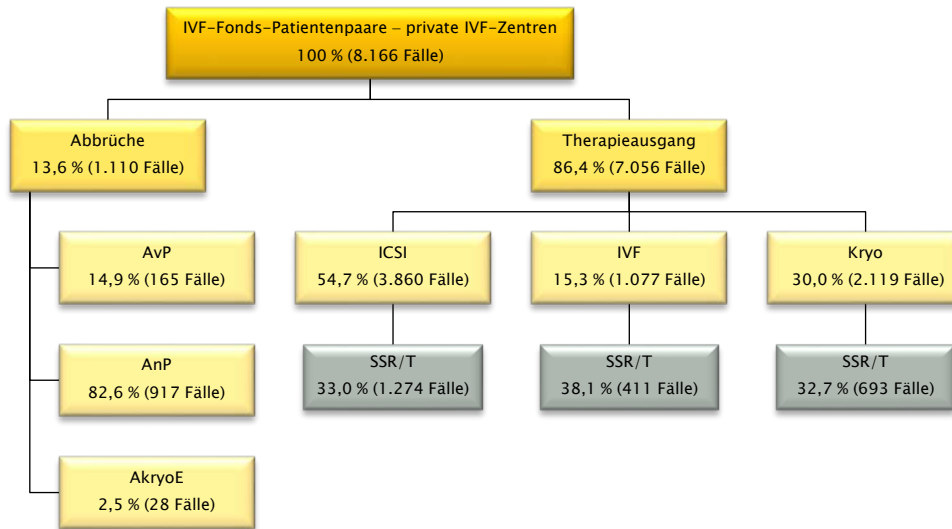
IVF-Fonds-Patientenpaare – private IVF-Zentren
100 % (8.166 Fälle)

Abbrüche
13,6 % (1.110 Fälle)

Therapieausgang
86,4 % (7.056 Fälle)

AvP
14,9 % (165 Fälle)

AnP
82,6 % (917 Fälle)

AkryoE
2,5 % (28 Fälle)

ICSI
54,7 % (3.860 Fälle)

IVF
15,3 % (1.077 Fälle)

Kryo
30,0 % (2.119 Fälle)

SSR/T
33,0 % (1.274 Fälle)

SSR/T
38,1 % (411 Fälle)

SSR/T
32,7 % (693 Fälle)